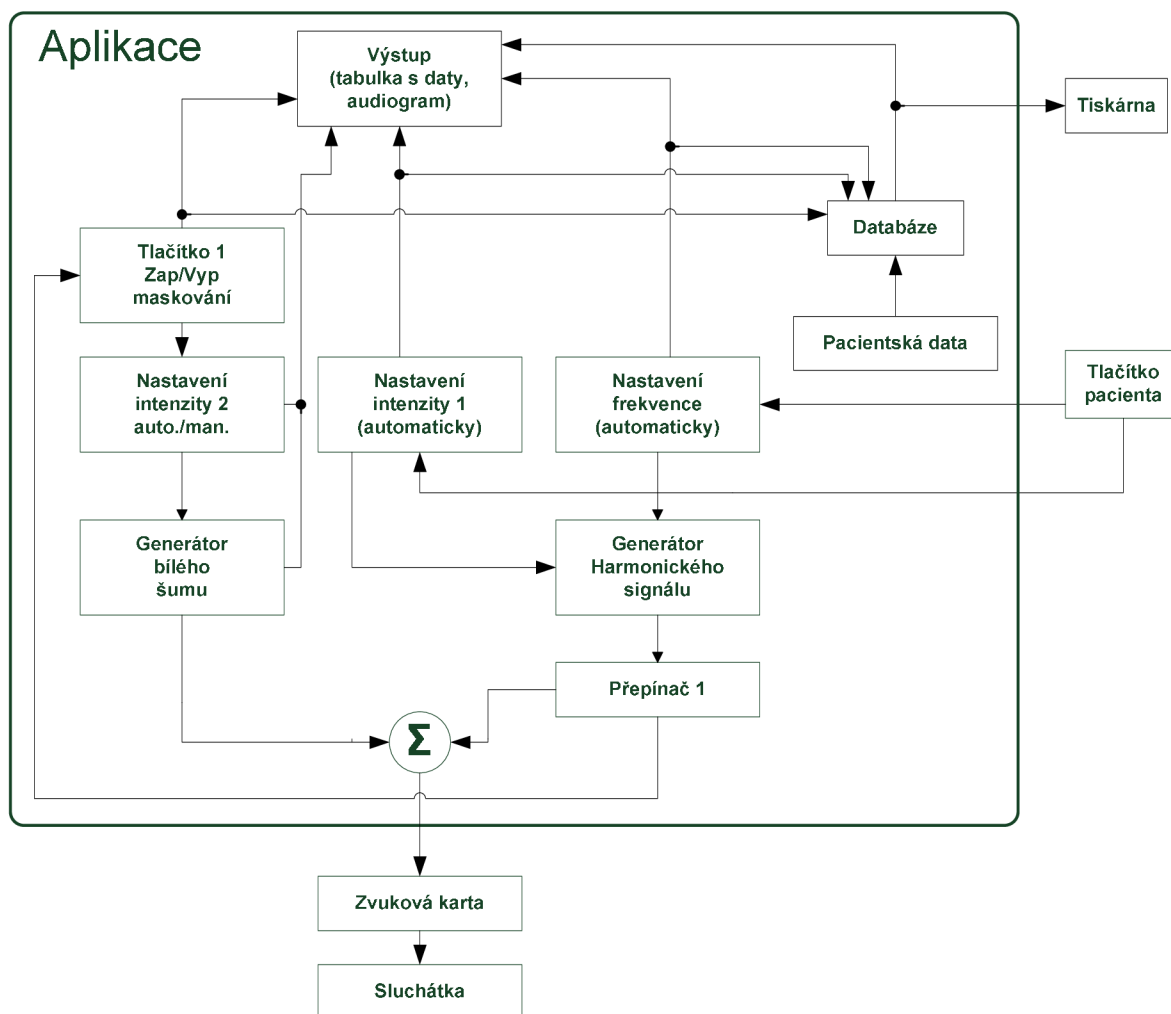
Aplikace

Výstup
(tabulka s daty,
audiogram)

Tiskárna

Databáze

Tlačítko 1
Zap/Vyp
maskování

Pacientská data

Nastavení
intenzity 2
auto./man.

Nastavení
intenzity 1
(automaticky)

Nastavení
frekvence
(automaticky)

Tlačítko
pacienta

Generátor
bílého
šumu

Generátor
Harmonického
signálu

Přepínač 1

$\Sigma$

Zvuková karta

Sluchátka